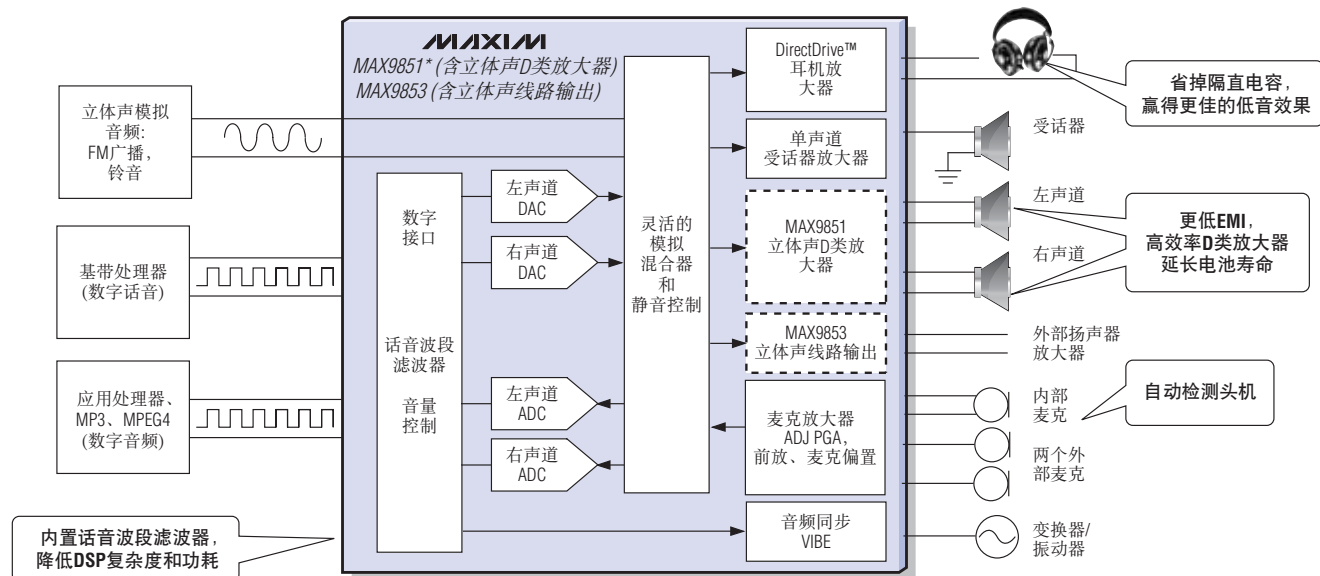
MAXIM
MAX9851* (含立体声D类放大器)
MAX9853 (含立体声线路输出)

DirectDrive™
耳机放
大器

省掉隔直电容，
赢得更佳的低音效果

立体声模拟
音频:
FM广播，
铃音

单声道
受话器放大器

受话器

数字
接口

左声道
DAC

右声道
DAC

灵活的
模拟
混合器
和
静音控制

MAX9851
立体声D类放
大器

左声道

右声道

更低EMI，
高效率D类放大器
延长电池寿命

基带处理器
(数字话音)

MAX9853
立体声线路输出

外部扬声器
放大器

话音波段
滤波器

音量
控制

应用处理器、
MP3、MPEG4
(数字音频)

左声道
ADC

右声道
ADC

麦克放大器
ADJ PGA,
前放、麦克偏置

内部
麦克

自动检测头机

两个外
部麦克

内置话音波段滤波器，
降低DSP复杂度和功耗

音频同步
VIBE

变换器/
振动器